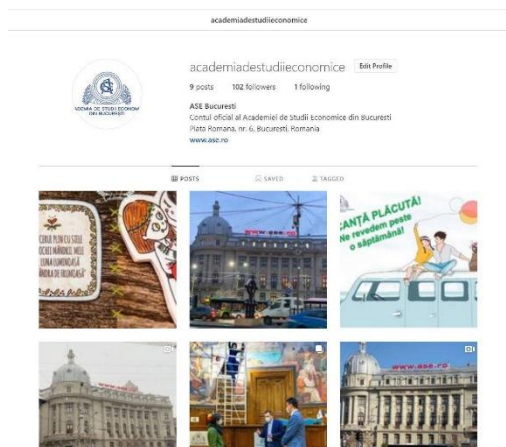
academiadestudiieconomice

ACADEMIA DE STUDII ECONOMICE DIN BUCUREȘTI

academiadestudiieconomice Edit Profile

9 posts 102 followers 1 following

ASE Bucuresti
Contul oficial al Academiei de Studii Economice din Bucuresti
Piata Romana, nr. 6, Bucuresti, Romania
www.ase.ro

POSTS SAVED TAGGED

CERUL PLIN CU STELE OCHII MĂMICII, MELE LUNA LUMINOASĂ INIMA DE FRUMOASĂ

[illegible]ANȚĂ PLĂCUTĂ! Ne revedem peste o săptămână!

www.ase.ro